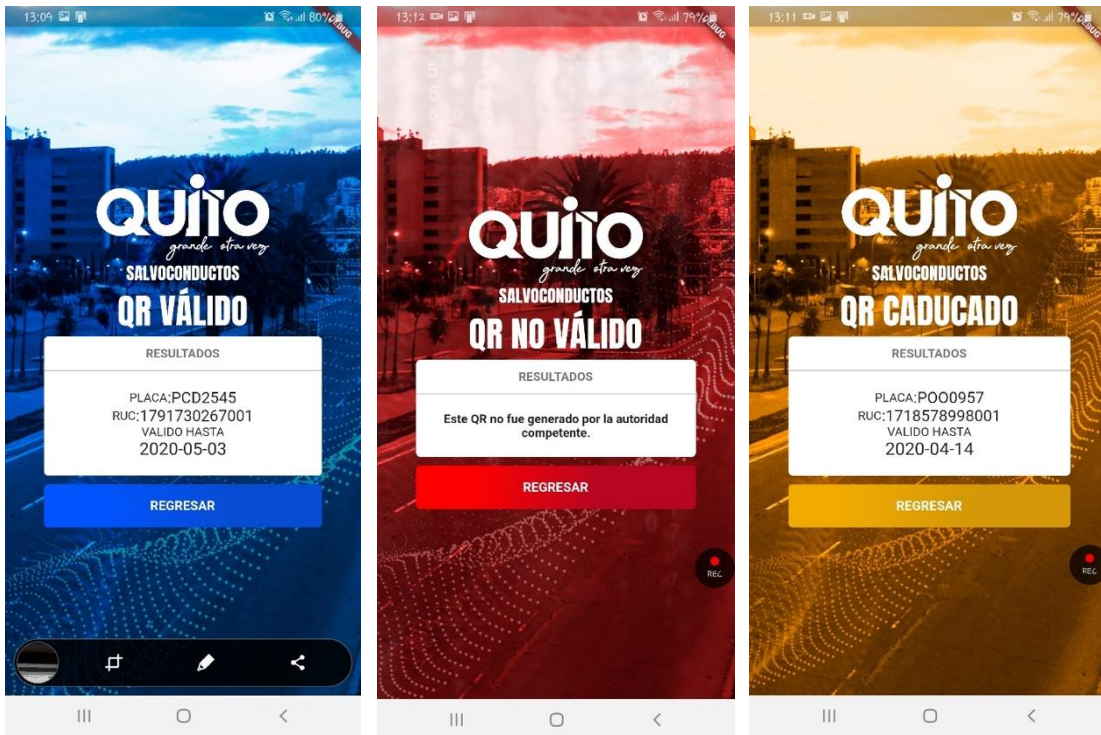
13:09 80% DEBUG

QUITO
grande otra vez
SALVOCONDUCTOS
QR VÁLIDO

RESULTADOS

PLACA:PCD2545
RUC:1791730267001
VALIDO HASTA
2020-05-03

REGRESAR

13:12 79% DEBUG

QUITO
grande otra vez
SALVOCONDUCTOS
QR NO VÁLIDO

RESULTADOS

Este QR no fue generado por la autoridad competente.

REGRESAR

REC

13:11 79% DEBUG

QUITO
grande otra vez
SALVOCONDUCTOS
QR CADUCADO

RESULTADOS

PLACA:POO0957
RUC:1718578998001
VALIDO HASTA
2020-04-14

REGRESAR

REC